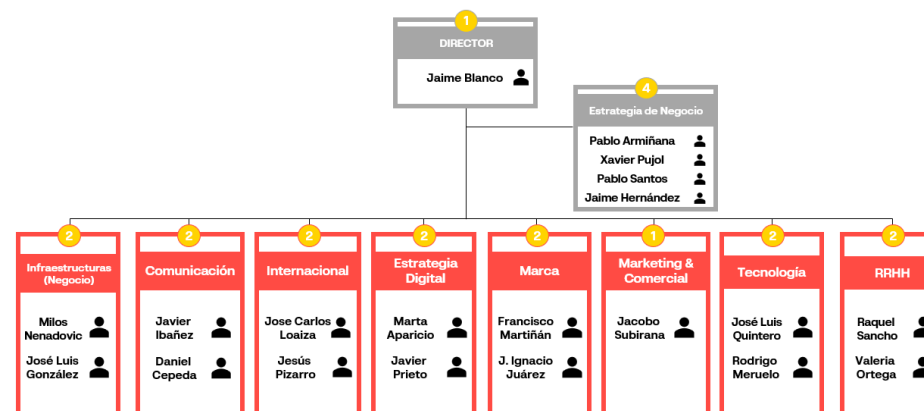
1
DIRECTOR
Jaime Blanco

4
Estrategia de Negocio
Pablo Armiñana
Xavier Pujol
Pablo Santos
Jaime Hernández

2
Infraestructuras (Negocio)
Milos Nenadovic
José Luis González

2
Comunicación
Javier Ibañez
Daniel Cepeda

2
Internacional
Jose Carlos Loaiza
Jesús Pizarro

2
Estrategia Digital
Marta Aparicio
Javier Prieto

2
Marca
Francisco Martiñán
J. Ignacio Juárez

1
Marketing & Comercial
Jacobo Subirana

2
Tecnología
José Luis Quintero
Rodrigo Meruelo

2
RRHH
Raquel Sancho
Valeria Ortega